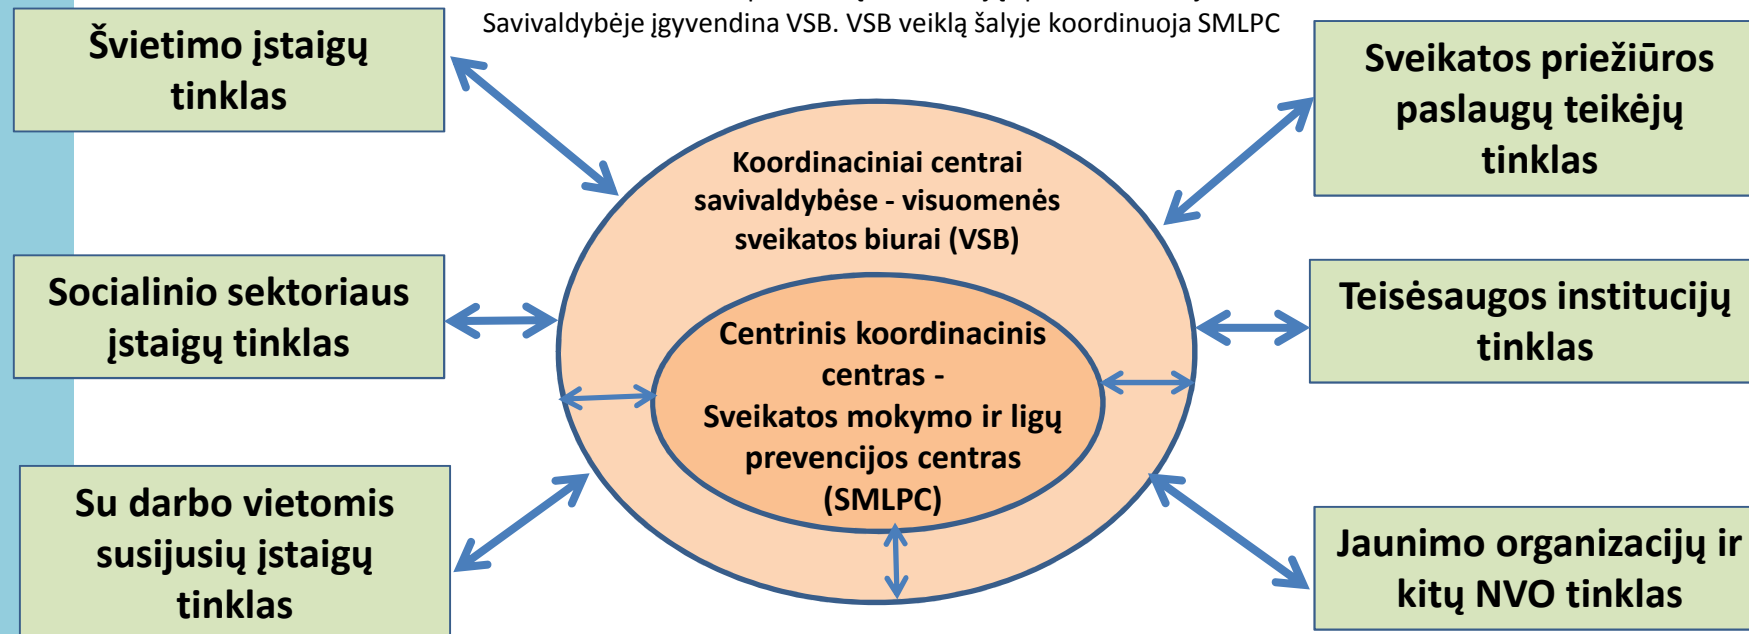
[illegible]
Savivaldybėje įgyvendina VSB. VSB veiklą šalyje koordinuoja SMLPC

Švietimo įstaigų tinklas

Sveikatos priežiūros paslaugų teikėjų tinklas

Koordinaciniai centrai savivaldybėse - visuomenės sveikatos biurai (VSB)

Socialinio sektoriaus įstaigų tinklas

Teisėsaugos institucijų tinklas

Centrinis koordinacinis centras - Sveikatos mokymo ir ligų prevencijos centras (SMLPC)

Su darbo vietomis susijusių įstaigų tinklas

Jaunimo organizacijų ir kitų NVO tinklas